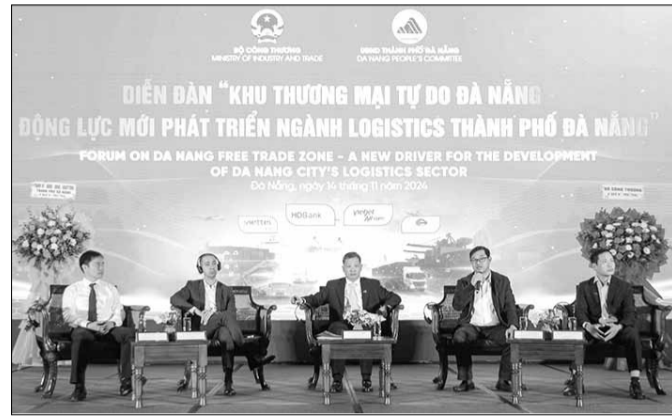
BỘ CÔNG THƯƠNG
MINISTRY OF INDUSTRY AND TRADE

UBND THÀNH PHỐ ĐÀ NẴNG
DA NANG PEOPLE'S COMMITTEE

DIỄN ĐÀN "KHU THƯƠNG MẠI TỰ DO ĐÀ NẴNG
ĐỘNG LỰC MỚI PHÁT TRIỂN NGÀNH LOGISTICS THÀNH PHỐ ĐÀ NẴNG"

FORUM ON DA NANG FREE TRADE ZONE - A NEW DRIVER FOR THE DEVELOPMENT OF DA NANG CITY'S LOGISTICS SECTOR

Đà Nẵng, ngày 14 tháng 11 năm 2024

vietrans

HDBank

Vietjet Air

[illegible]

BỘ CÔNG THƯƠNG

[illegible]